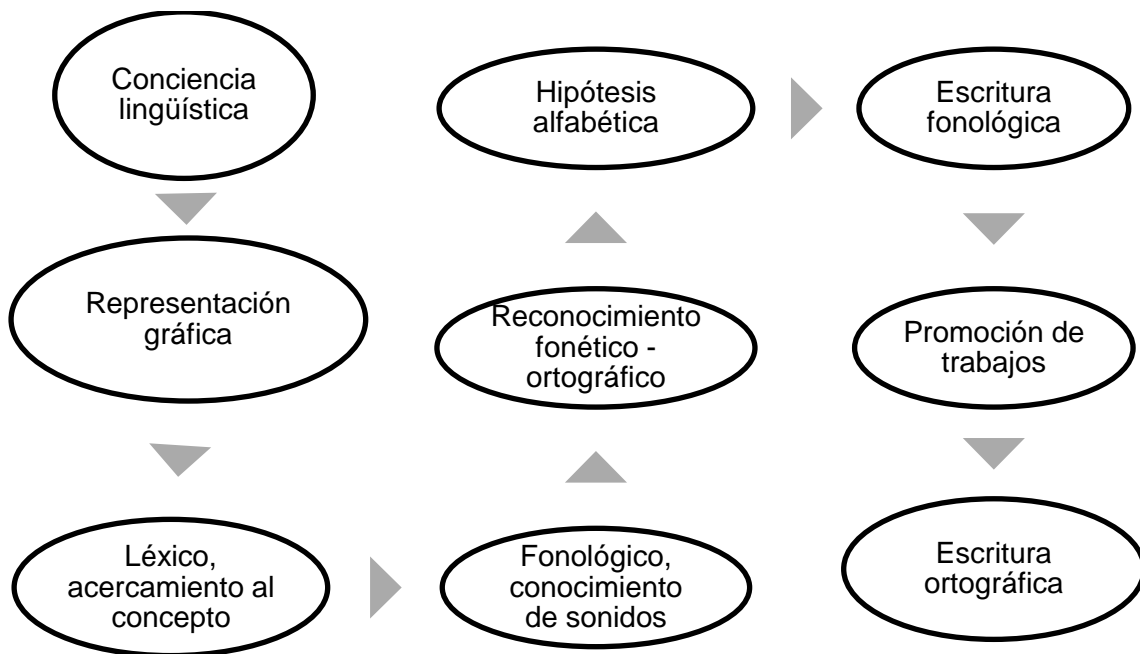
Conciencia lingüística

Representación gráfica

Léxico, acercamiento al concepto

Fonológico, conocimiento de sonidos

Reconocimiento fonético - ortográfico

Hipótesis alfabética

Escritura fonológica

Promoción de trabajos

Escritura ortográfica